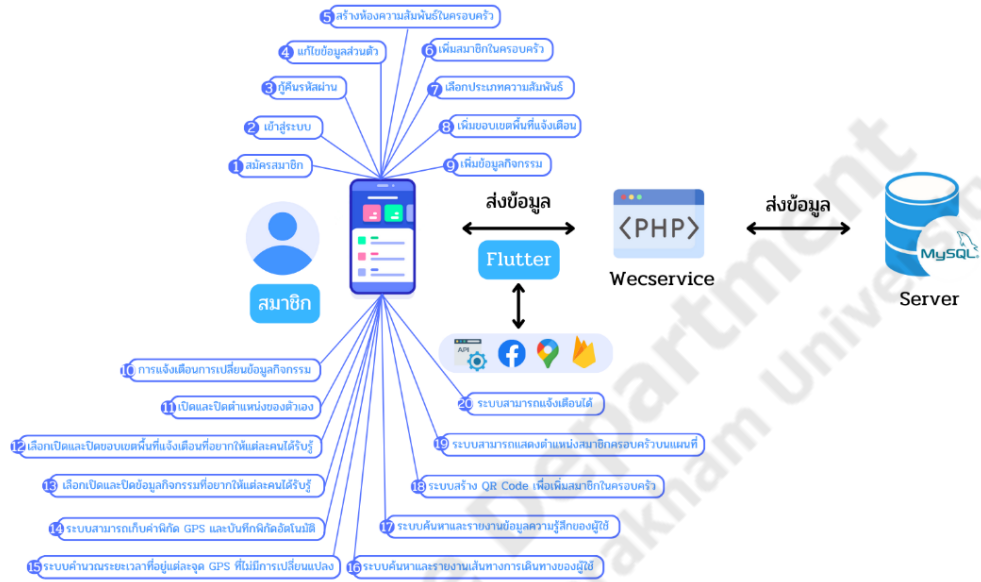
5 สร้างห้องความสัมพันธ์ในครอบครัว
4 แก้ไขข้อมูลส่วนตัว
6 เพิ่มสมาชิกในครอบครัว
3 กู้คืนรหัสผ่าน
7 เลือกประเภทความสัมพันธ์
2 เข้าสู่ระบบ
8 เพิ่มขอบเขตพื้นที่แจ้งเตือน
1 สมัครสมาชิก
9 เพิ่มข้อมูลกิจกรรม

ส่งข้อมูล
ส่งข้อมูล
<PHP>
Flutter
Wecservice
MySQL
Server
สมาชิก
API

10 การแจ้งเตือนการเปลี่ยนข้อมูลกิจกรรม
11 เปิดและปิดตำแหน่งของตัวเอง
12 เลือกเปิดและปิดขอบเขตพื้นที่แจ้งเตือนที่อยากให้แต่ละคนได้รับรู้
13 เลือกเปิดและปิดข้อมูลกิจกรรมที่อยากให้แต่ละคนได้รับรู้
14 ระบบสามารถเก็บค่าพิกัด GPS และบันทึกพิกัดอัตโนมัติ
15 ระบบคำนวณระยะเวลาที่อยู่แต่ละจุด GPS ที่ไม่มีการเปลี่ยนแปลง
20 ระบบสามารถแจ้งเตือนได้
19 ระบบสามารถแสดงตำแหน่งสมาชิกครอบครัวบนแผนที่
18 ระบบสร้าง QR Code เพื่อเพิ่มสมาชิกในครอบครัว
17 ระบบค้นหาและรายงานข้อมูลความรู้สึกของผู้ใช้
16 ระบบค้นหาและรายงานเส้นทางการเดินทางของผู้ใช้

Department
akham Univer